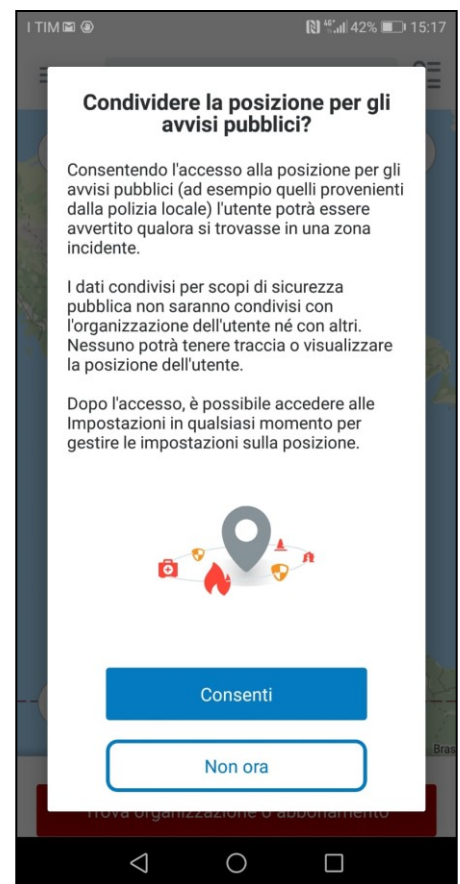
I TIM 42% 15:17

Condividere la posizione per gli avvisi pubblici?

Consentendo l'accesso alla posizione per gli avvisi pubblici (ad esempio quelli provenienti dalla polizia locale) l'utente potrà essere avvertito qualora si trovasse in una zona incidente.

I dati condivisi per scopi di sicurezza pubblica non saranno condivisi con l'organizzazione dell'utente né con altri. Nessuno potrà tenere traccia o visualizzare la posizione dell'utente.

Dopo l'accesso, è possibile accedere alle Impostazioni in qualsiasi momento per gestire le impostazioni sulla posizione.

Consenti

Non ora

Bras

Trova organizzazione o abbonamento